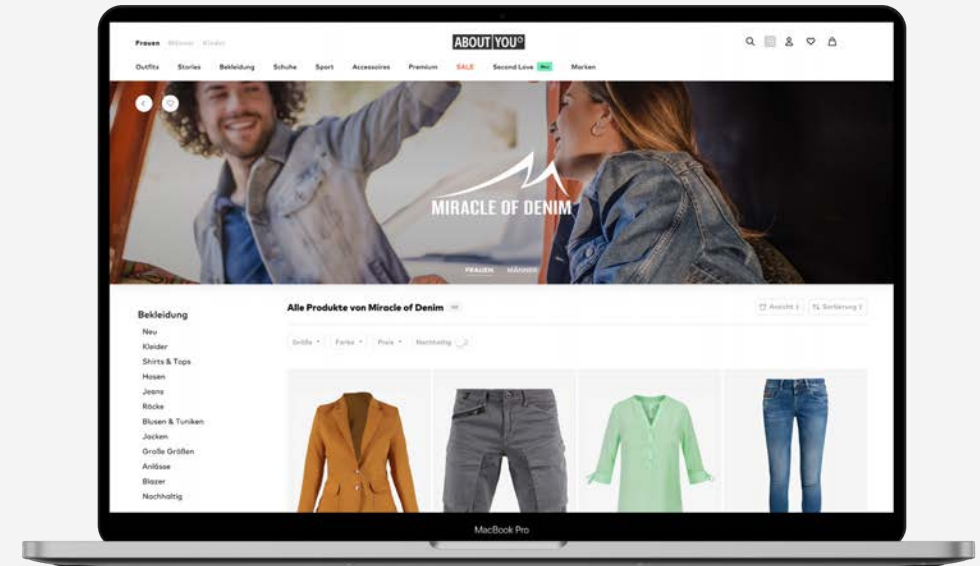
Frauen Männer Kinder

ABOUT YOU

Outfits Stories Bekleidung Schuhe Sport Accessoires Premium SALE Second Love Neu Marken

MIRACLE OF DENIM

FRAUEN MÄNNER

Bekleidung
Neu
Kleider
Shirts & Tops
Hosen
Jeans
Röcke
Blusen & Tuniken
Jacken
Große Größen
Anlässe
Blazer
Nachhaltig

Alle Produkte von Miracle of Denim

Ansicht Sortierung

Größe Farbe Preis Nachhaltig

MacBook Pro